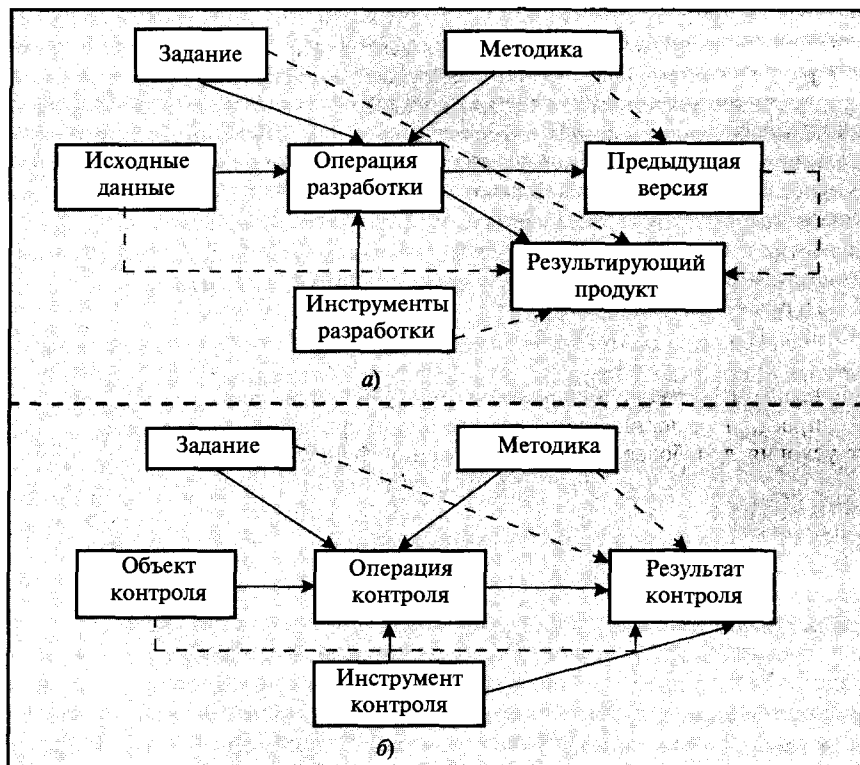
Задание

Методика

Исходные данные

Операция разработки

Предыдущая версия

Результирующий продукт

Инструменты разработки

а)

Задание

Методика

Объект контроля

Операция контроля

Результат контроля

Инструмент контроля

б)